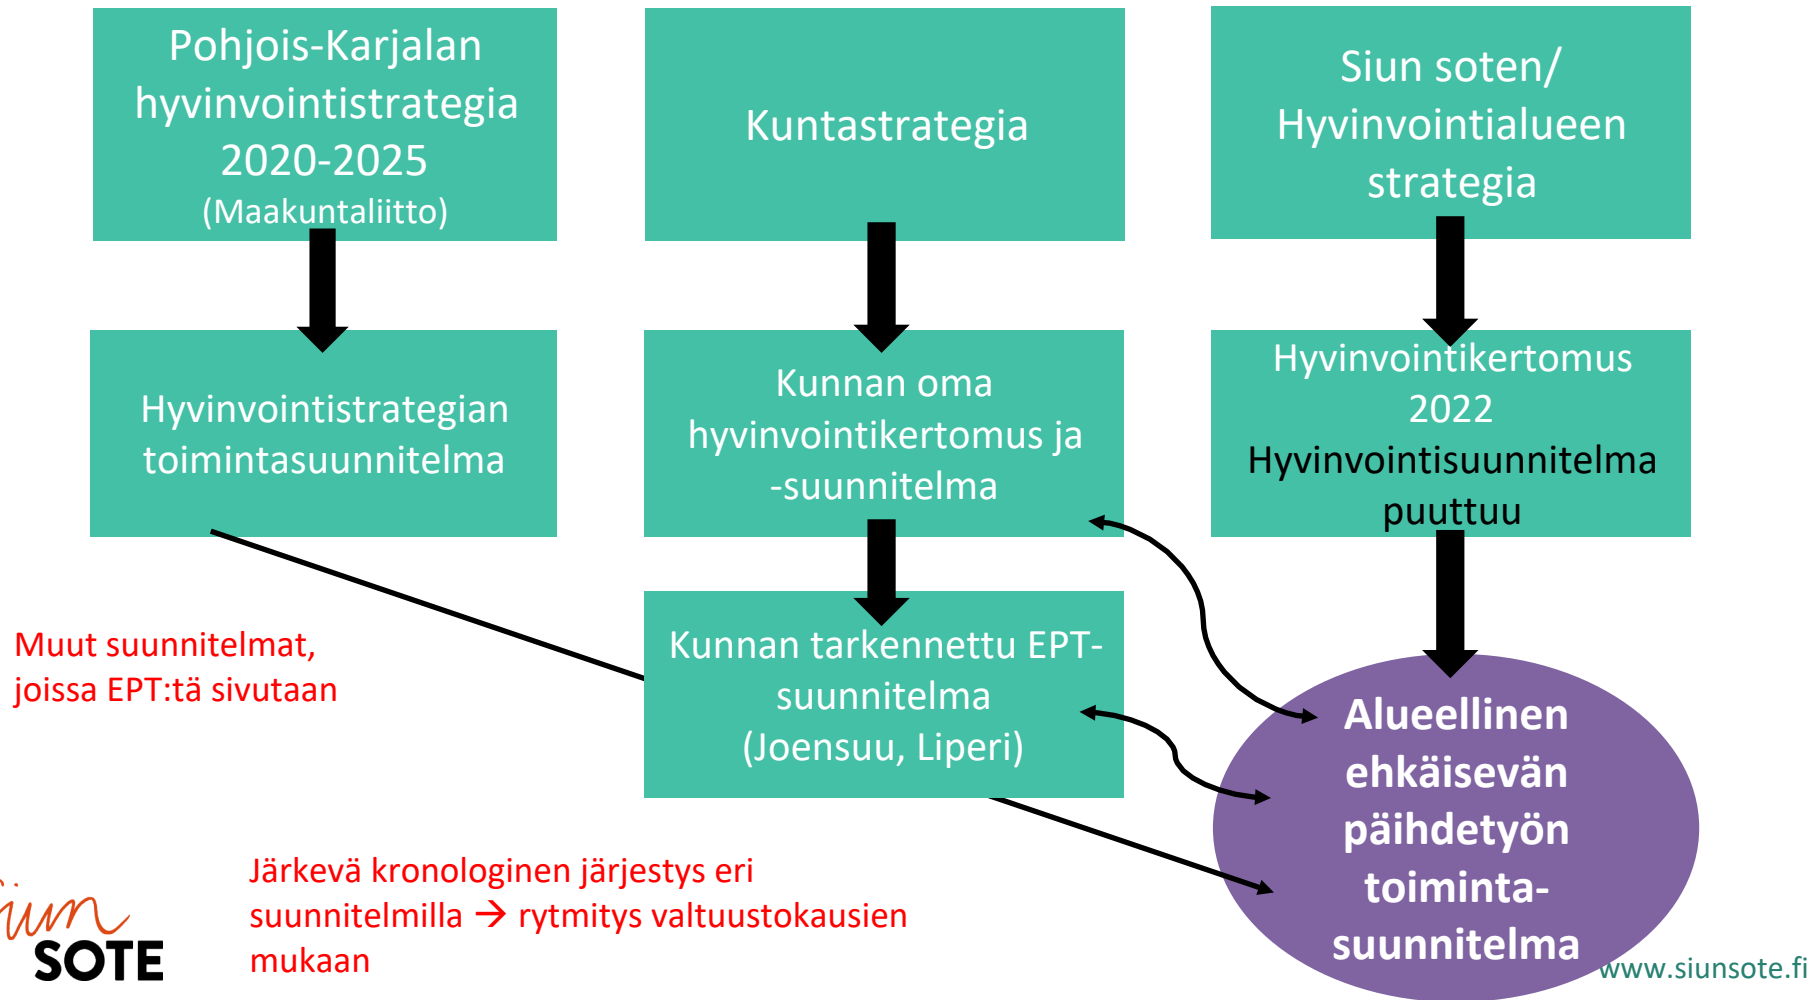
Pohjois-Karjalan hyvinvointistrategia 2020-2025 (Maakuntaliitto)

Kuntastrategia

Siun soten/ Hyvinvointialueen strategia

Hyvinvointistrategian toimintasuunnitelma

Kunnan oma hyvinvointikertomus ja -suunnitelma

Hyvinvointikertomus 2022 Hyvinvointisuunnitelma puuttuu

Muut suunnitelmat, joissa EPT:tä sivutaan

Kunnan tarkennettu EPT-suunnitelma (Joensuu, Liperi)

Alueellinen ehkäisevän päihdetyön toiminta-suunnitelma

Siun SOTE

Järkevä kronologinen järjestys eri suunnitelmilla → rytmitys valtuustokausien mukaan

www.siunsote.fi